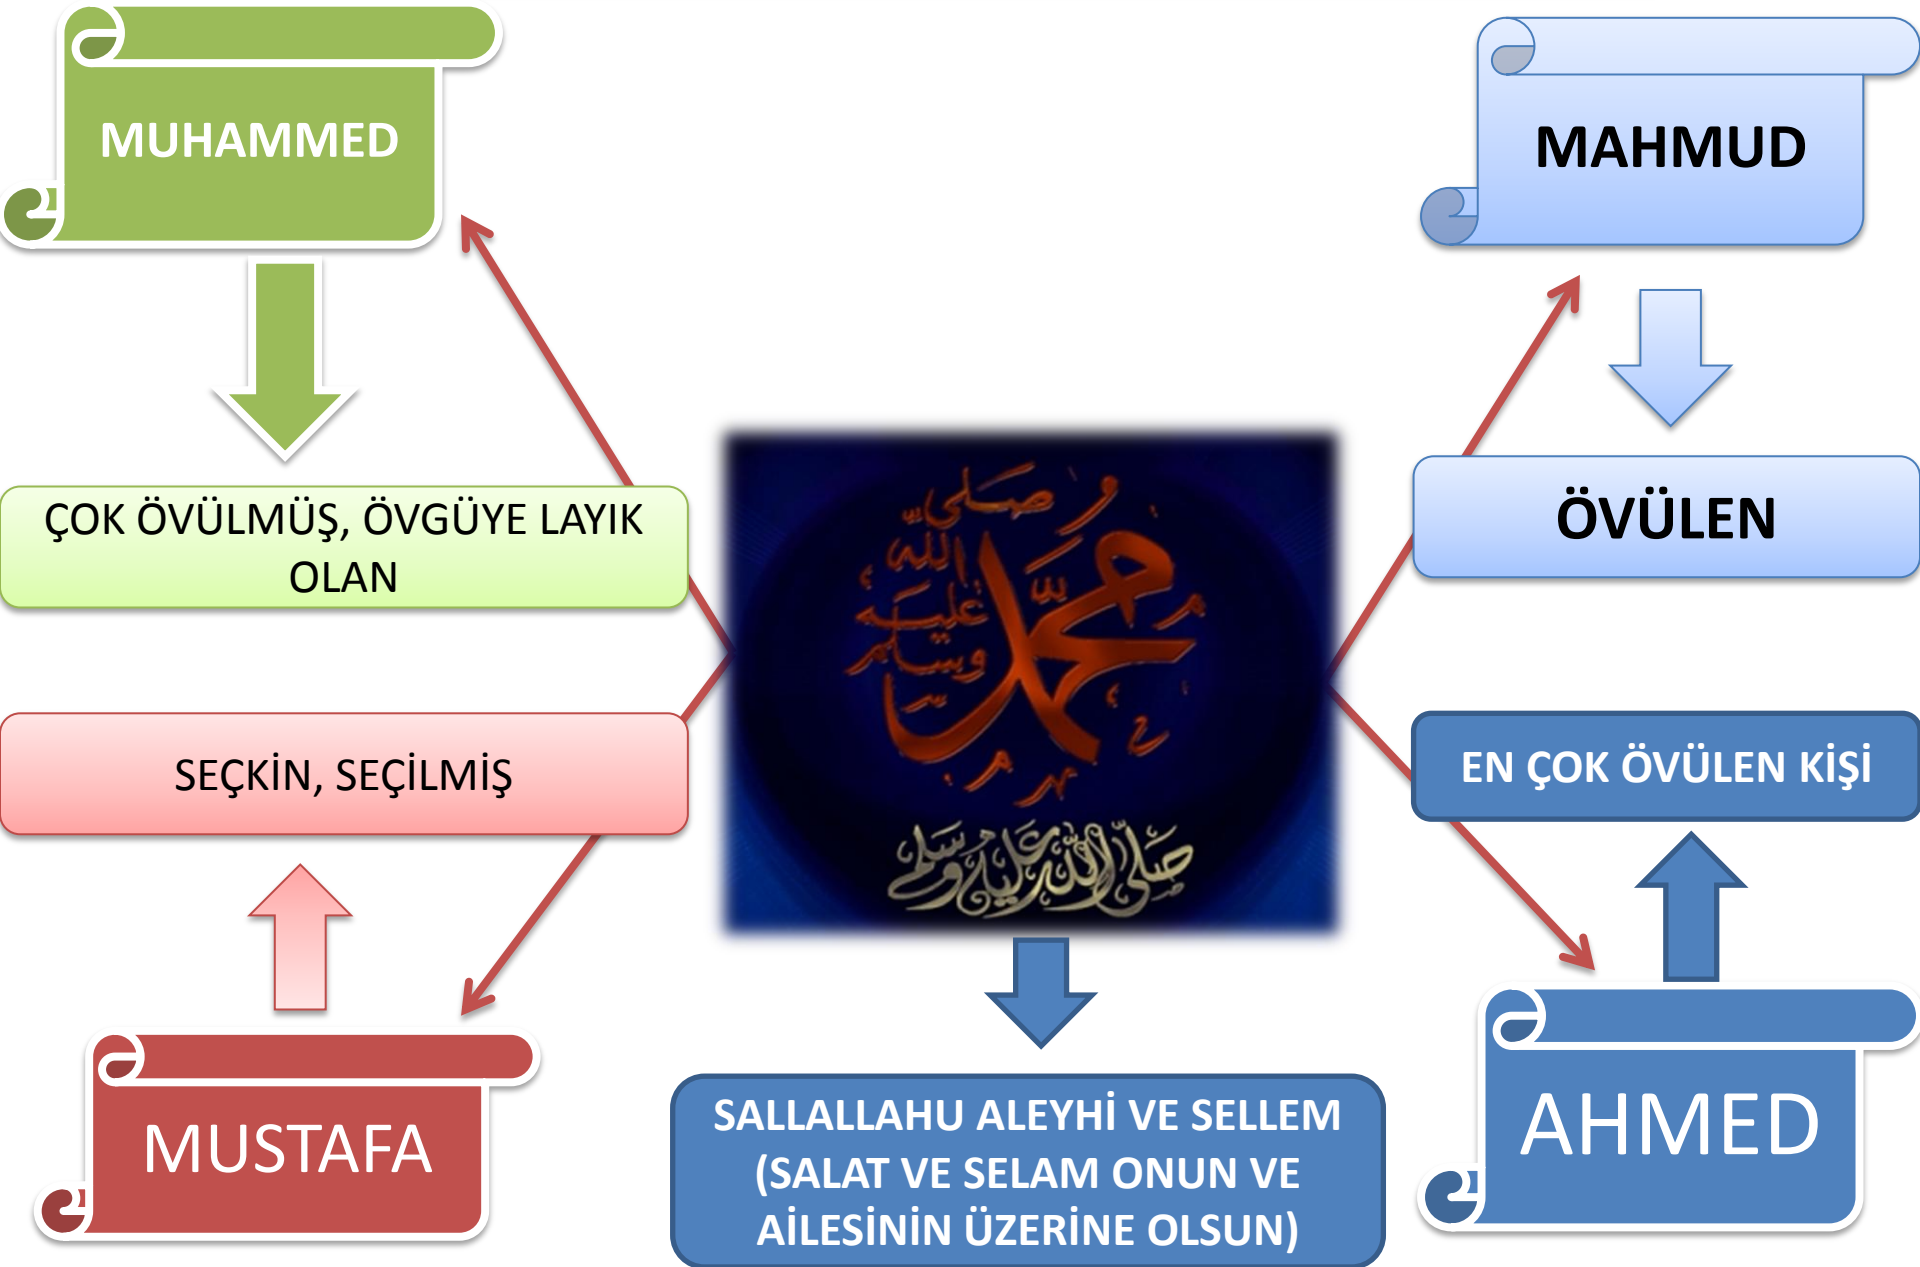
MUHAMMED

ÇOK ÖVÜLMÜŞ, ÖVGÜYE LAYIK OLAN

SEÇKİN, SEÇİLMİŞ

MUSTAFA

MAHMUD

ÖVÜLEN

EN ÇOK ÖVÜLEN KİŞİ

AHMED

محمد

صلى الله عليه وسلم

صلى الله عليه وسلم

SALLALLAHU ALEYHİ VE SELLEM (SALAT VE SELAM ONUN VE AİLESİNİN ÜZERİNE OLSUN)